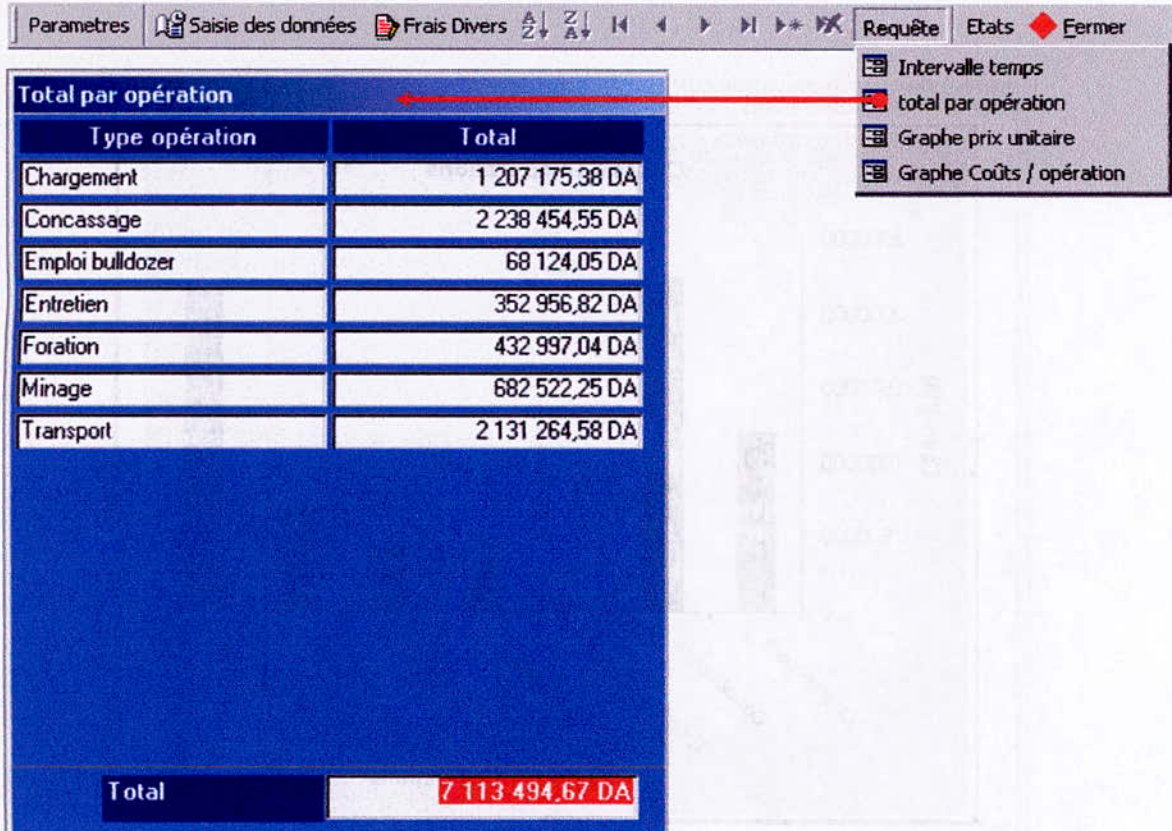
Parametres | Saisie des données | Frais Divers | Requête | Etats | Fermer

Intervalle temps
total par opération
Graphe prix unitaire
Graphe Coûts / opération

Total par opération

| Type opération | Total |
|---|---|
| Chargement | 1 207 175,38 DA |
| Concassage | 2 238 454,55 DA |
| Emploi bulldozer | 68 124,05 DA |
| Entretien | 352 956,82 DA |
| Foration | 432 997,04 DA |
| Minage | 682 522,25 DA |
| Transport | 2 131 264,58 DA |

Total 7 113 494,67 DA